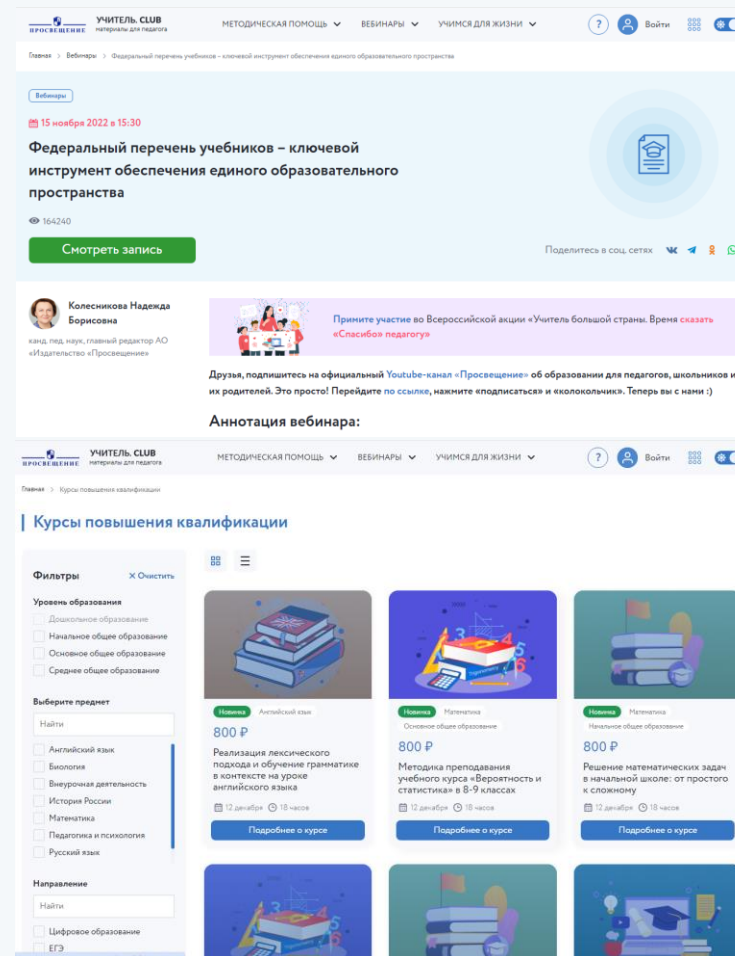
ПРОСВЕЩЕНИЕ УЧИТЕЛЬ. CLUB материалы для педагога

МЕТОДИЧЕСКАЯ ПОМОЩЬ ВЕБИНАРЫ УЧИМСЯ ДЛЯ ЖИЗНИ ? Войти

Главная > Вебинары > Федеральный перечень учебников – ключевой инструмент обеспечения единого образовательного пространства

Вебинары

15 ноября 2022 в 15:30

Федеральный перечень учебников – ключевой инструмент обеспечения единого образовательного пространства

164240

Смотреть запись

Поделитесь в соц. сетях

Колесникова Надежда Борисовна

канд. пед. наук, главный редактор АО «Издательство «Просвещение»

Примите участие во Всероссийской акции «Учитель большой страны. Время сказать «Спасибо» педагогу»

Друзья, подпишитесь на официальный Youtube-канал «Просвещение» об образовании для педагогов, школьников и их родителей. Это просто! Перейдите по ссылке, нажмите «подписаться» и «колокольчик». Теперь вы с нами :)

Аннотация вебинара:

ПРОСВЕЩЕНИЕ УЧИТЕЛЬ. CLUB материалы для педагога

МЕТОДИЧЕСКАЯ ПОМОЩЬ ВЕБИНАРЫ УЧИМСЯ ДЛЯ ЖИЗНИ ? Войти

Главная > Курсы повышения квалификации

Курсы повышения квалификации

Фильтры × Очистить

Уровень образования
Дошкольное образование
Начальное общее образование
Основное общее образование
Среднее общее образование

Выберите предмет
Найти
Английский язык
Биология
Внеурочная деятельность
История России
Математика
Педагогика и психология
Русский язык

Направление
Найти
Цифровое образование
ЕГЭ

Новинка Английский язык
800 ₽
Реализация лексического подхода и обучение грамматике в контексте на уроке английского языка
12 декабря 18 часов
Подробнее о курсе

Новинка Математика Основное общее образование
800 ₽
Методика преподавания учебного курса «Вероятность и статистика» в 8-9 классах
12 декабря 18 часов
Подробнее о курсе

Новинка Математика Начальное общее образование
800 ₽
Решение математических задач в начальной школе: от простого к сложному
12 декабря 18 часов
Подробнее о курсе